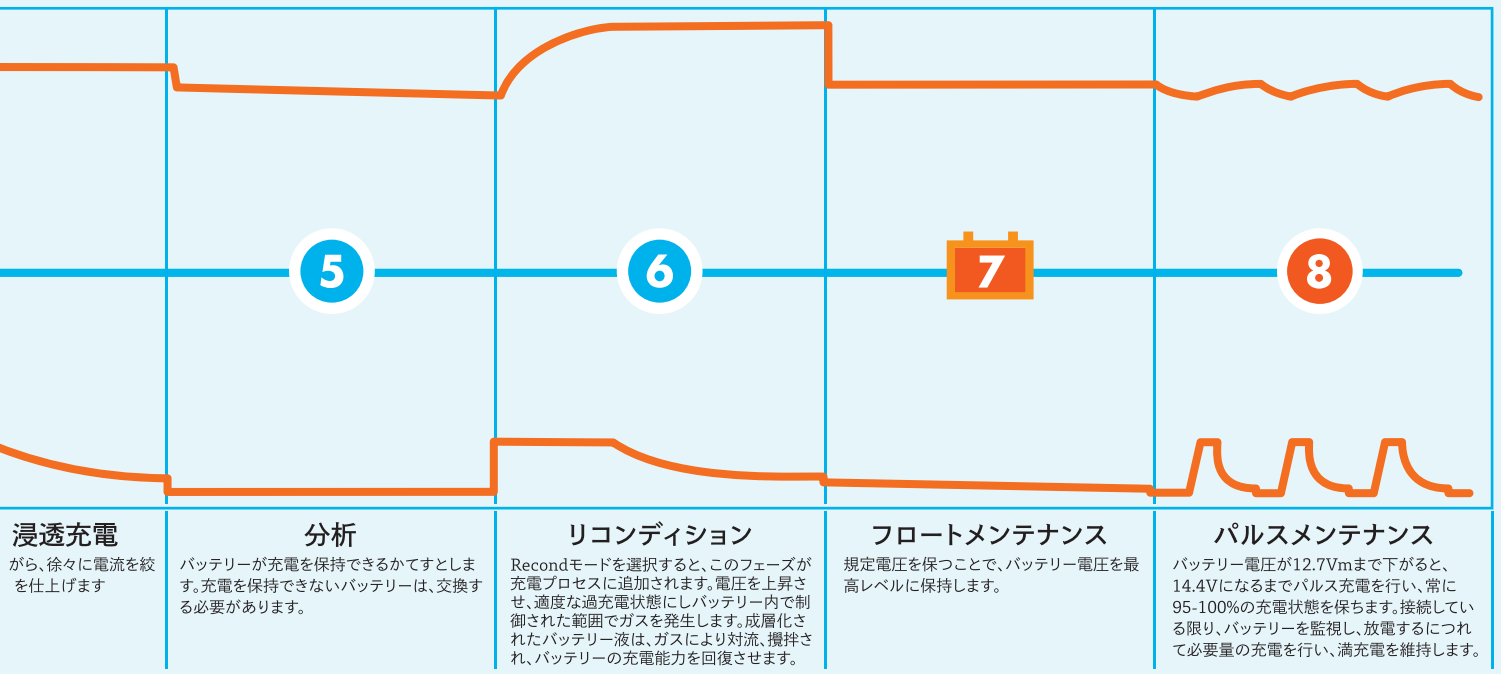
5

6

7

8

浸透充電

がら、徐々に電流を絞を仕上げます

分析

バッテリーが充電を保持できるかてすとします。充電を保持できないバッテリーは、交換する必要があります。

リコンディション

Reconditionモードを選択すると、このフェーズが充電プロセスに追加されます。電圧を上昇させ、適度な過充電状態にしバッテリー内で制御された範囲でガスを発生します。成層化されたバッテリー液は、ガスにより対流、攪拌され、バッテリーの充電能力を回復させます。

フロートメンテナンス

規定電圧を保つことで、バッテリー電圧を最高レベルに保持します。

パルスメンテナンス

バッテリー電圧が12.7Vmまで下がると、14.4Vになるまでパルス充電を行い、常に95-100%の充電状態を保ちます。接続している限り、バッテリーを監視し、放電するにつれて必要量の充電を行い、満充電を維持します。